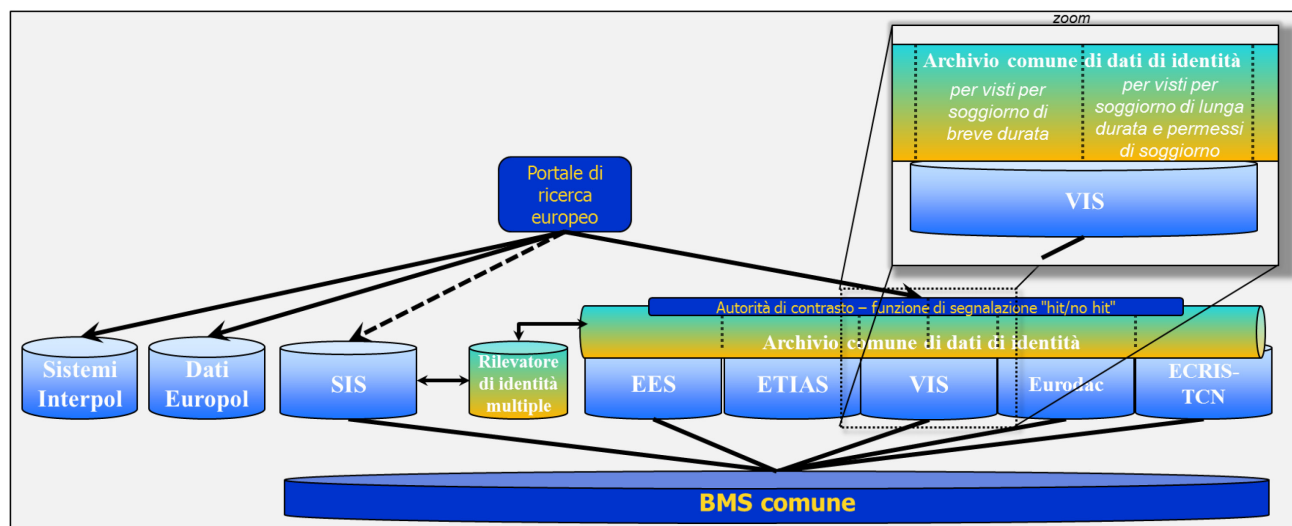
zoom

Archivio comune di dati di identità

per visti per soggiorno di breve durata

per visti per soggiorno di lunga durata e permessi di soggiorno

VIS

Portale di ricerca europeo

Autorità di contrasto – funzione di segnalazione "hit/no hit"

Archivio comune di dati di identità

Sistemi Interpol

Dati Europol

SIS

Rilevatore di identità multiple

EES

ETIAS

VIS

Eurodac

ECRIS-TCN

BMS comune